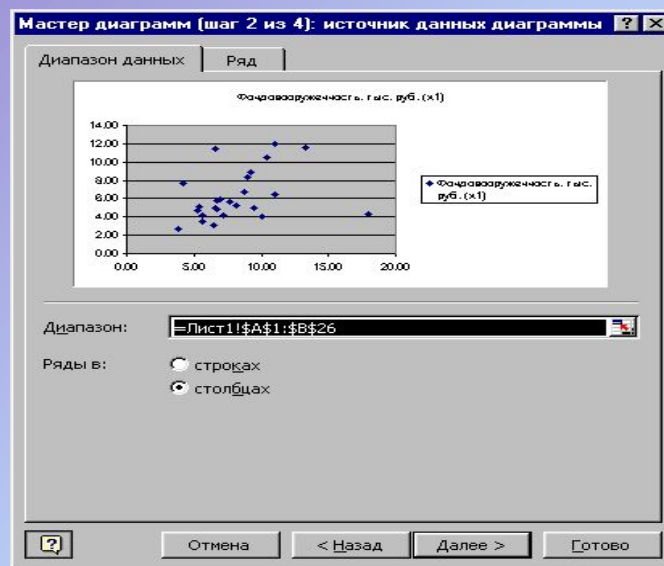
Мастер диаграмм (шаг 2 из 4): источник данных диаграммы ? X

Диапазон данных | Ряд

Фондовооруженность, тыс. руб. (x1)

14.00
12.00
10.00
8.00
6.00
4.00
2.00
0.00

0.00 5.00 10.00 15.00 20.00

Фондовооруженность, тыс. руб. (x1)

Диапазон: =Лист1!$A$1:$B$26

Ряды в: строках
столбцах

? Отмена < Назад Далее > Готово